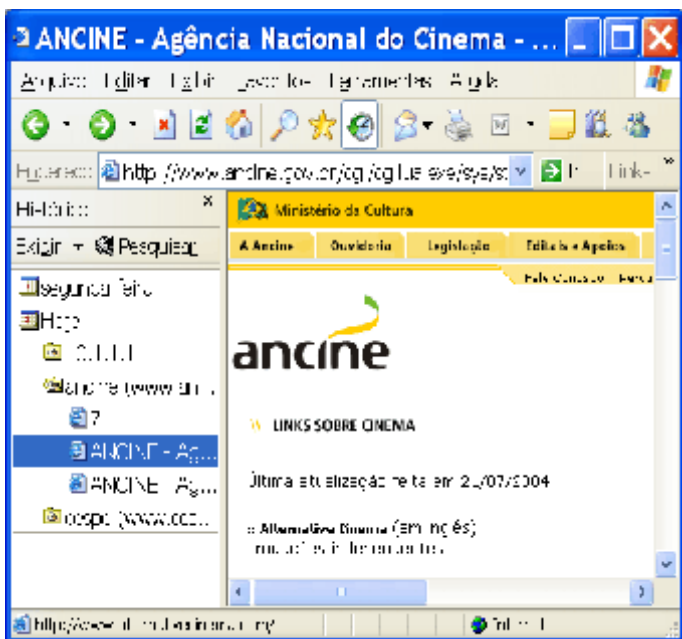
ANCINE - Agência Nacional do Cinema - ...

Arquivo Editar Exibir Favoritos Ferramentas Ajuda

Endereço http://www.ancine.gov.br/cgi/cgilua.exe/sys/s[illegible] Ir Links

Histórico ×

Exibir Pesquisar

segunda-feira

Hoje

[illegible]

ancine (www.an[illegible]

?

ANCINE - Ag...

ANCINE - Ag...

cespe (www.cesp...

Ministério da Cultura

A Ancine | Ouvidoria | Legislação | Editais e Apoios

Fale Conosco | Busca

ancine

LINKS SOBRE CINEMA

Última atualização feita em 20/07/2004

:: Alternativa Cinema (em inglês)
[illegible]

http://www.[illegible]

Internet